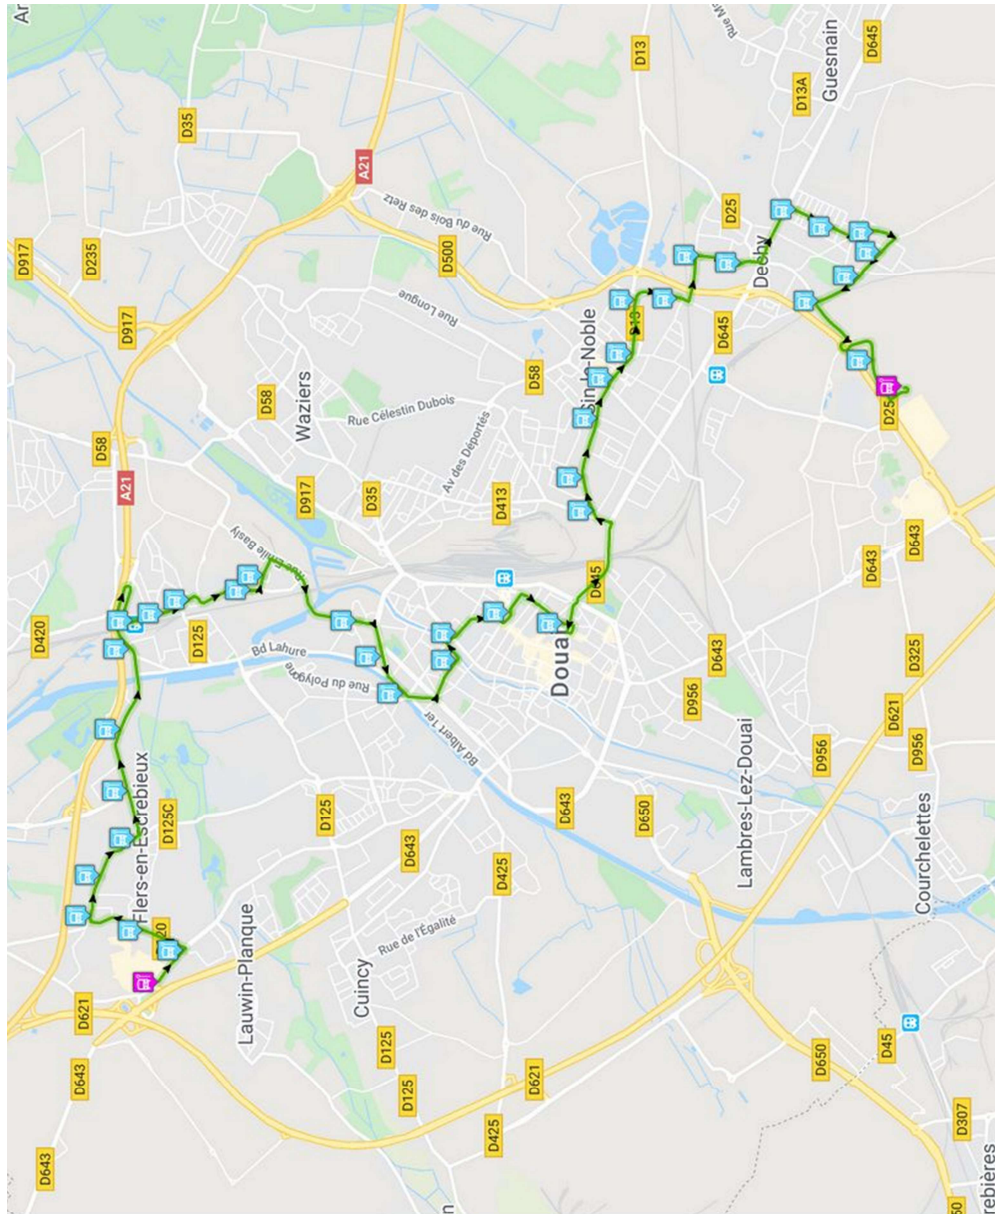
Guesnain
D645
D13A
D13
D25
Dechy
Rue du Bois des Retz
A21
D35
D917
D235
D500
Rue Longue
D917
D58
Waziers
D58
Rue Célestin Dubois
D645
Sin-le-Noble
D13
D25
Av des Déportés
D35
D413
D917
A21
D58
Rue Emile Basly
D45
D643
D643
D420
D125
Bd Lahure
Rue du Polygone
Douai
D643
D325
Bd Albert 1er
D956
D621
D956
D956
Lambres-Lez-Douai
Flers-en-Escrebieux
D125C
D125
D643
D643
D650
D425
Courchelettes
20
Rue de l'Égalité
Lauwin-Planque
Cuincy
D621
D125
D125
D621
D650
D45
D643
D643
D425
D307